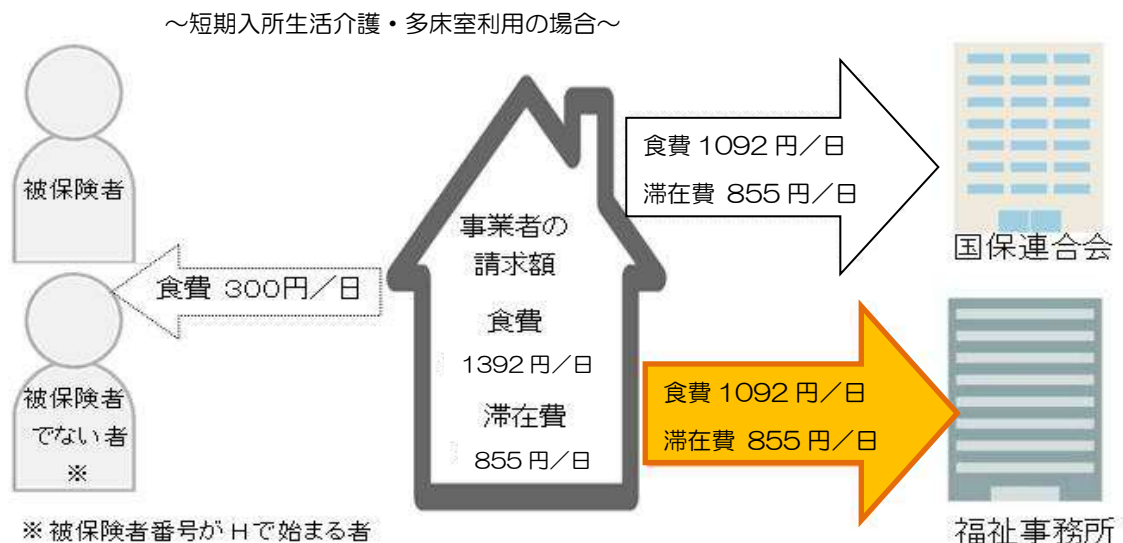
～短期入所生活介護・多床室利用の場合～

被保険者

被保険者でない者※

食費 300円／日

事業者の請求額

食費

1392円／日

滞在費

855円／日

食費 1092円／日

滞在費 855円／日

国保連合会

食費 1092円／日

滞在費 855円／日

福祉事務所

※被保険者番号がＨで始まる者